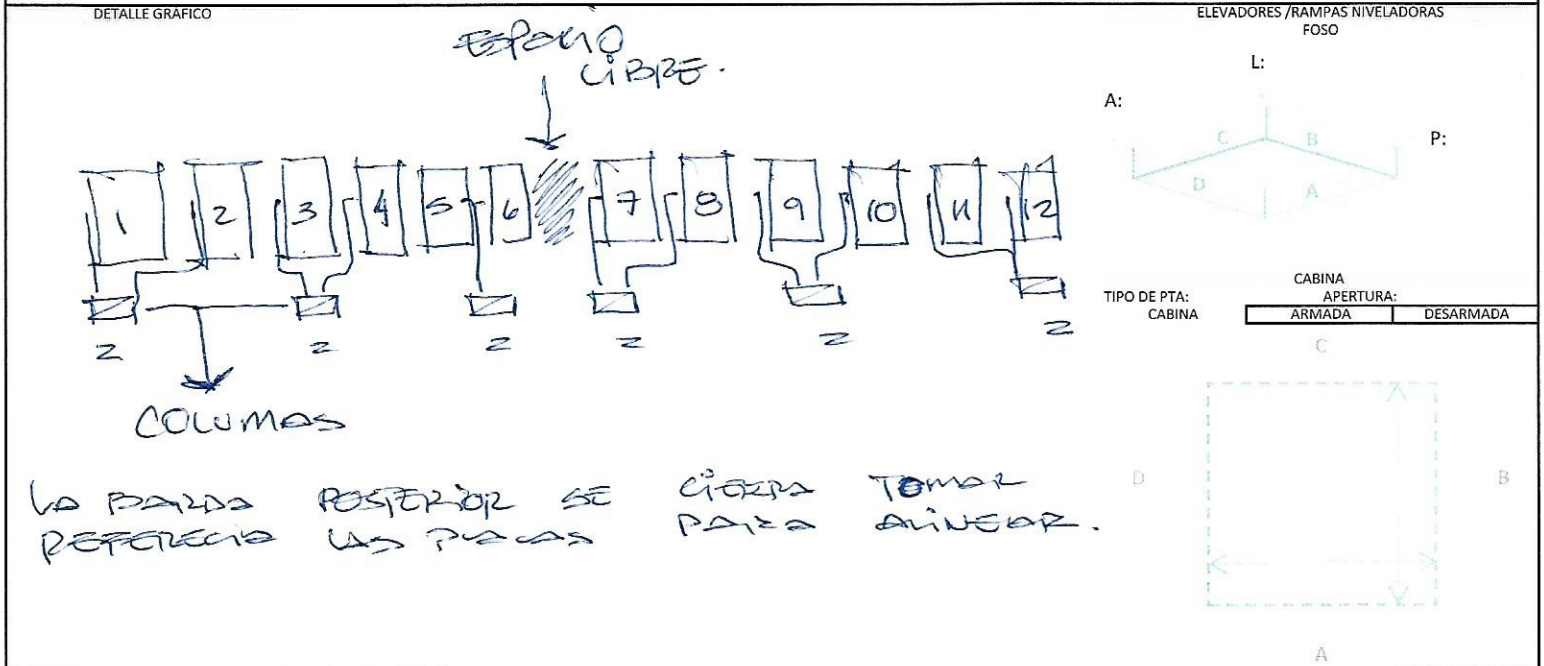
DETALLE GRAFICO

ESPACIO LIBRE.

1 2 3 4 5 6 7 8 9 10 11 12

2 2 2 2 2 2

COLUMNAS

LA BARDA POSTERIOR SE CIERRA TOMAR REFERENCIA LAS PLACAS PARA ALINEAR.

ELEVADORES /RAMPAS NIVELADORAS
FOSO

L:

A:

P:

C B D A

CABINA
TIPO DE PTA: CABINA
APERTURA:

| ARMADA | DESARMADA |
|---|---|

C

D

B

A